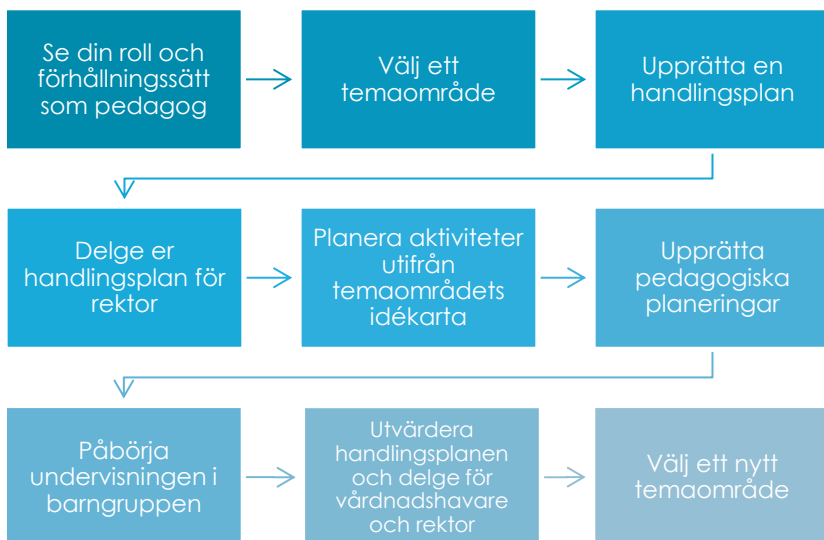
Se din roll och förhållningssätt som pedagog

Välj ett temaområde

Upprätta en handlingsplan

Delge er handlingsplan för rektor

Planera aktiviteter utifrån temaområdets idékarta

Upprätta pedagogiska planeringar

Påbörja undervisningen i barngruppen

Utvärdera handlingsplanen och delge för vårdnadshavare och rektor

Välj ett nytt temaområde